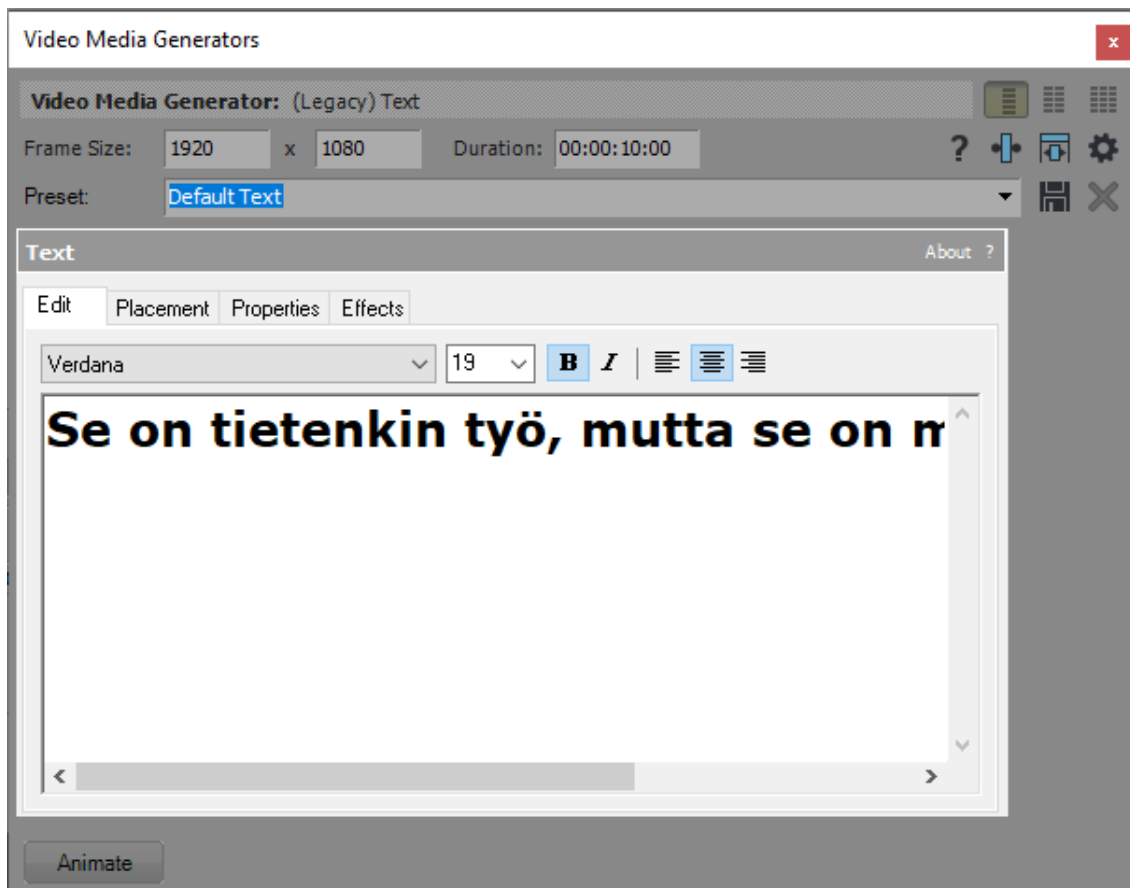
Video Media Generators

x

Video Media Generator: (Legacy) Text

Frame Size: 1920 x 1080 Duration: 00:00:10:00

?

Preset: Default Text

Text

About ?

Edit Placement Properties Effects

Verdana 19 B I

Se on tietenkin työ, mutta se on m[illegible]

Animate